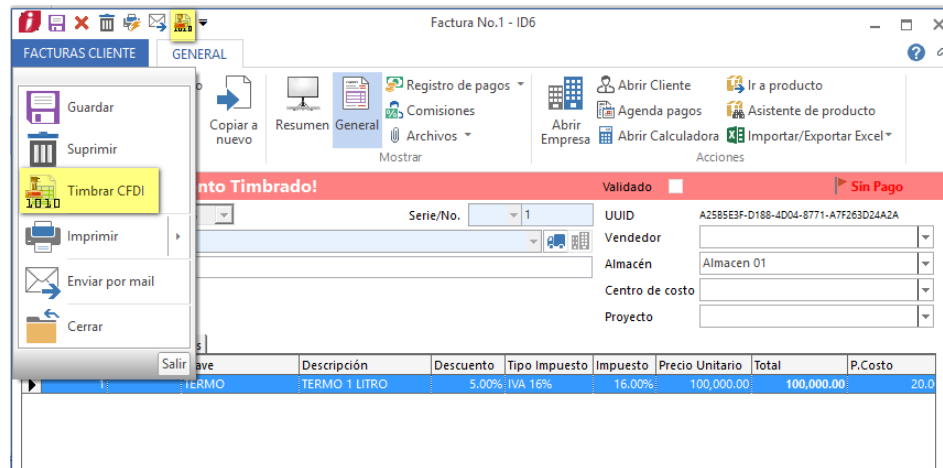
Factura No.1 - ID6

FACTURAS CLIENTE
GENERAL

Guardar
Suprimir
Timbrar CFDI
Imprimir
Enviar por mail
Cerrar
Salir

Copiar a nuevo
Resumen
General
Registro de pagos
Comisiones
Archivos
Mostrar
Abrir Empresa
Abrir Cliente
Agenda pagos
Abrir Calculadora
Ir a producto
Asistente de producto
Importar/Exportar Excel
Acciones

nto Timbrado!
Validado
Sin Pago

Serie/No. 1
UUID A25B5E3F-D188-4D04-8771-A7F263D24A2A
Vendedor
Almacén Almacen 01
Centro de costo
Proyecto

| ave | Descripción | Descuento | Tipo Impuesto | Impuesto | Precio Unitario | Total | P.Costo |
|---|---|---|---|---|---|---|---|
| TERMO | TERMO 1 LITRO | 5.00% | IVA 16% | 16.00% | 100,000.00 | 100,000.00 | 20.0 |